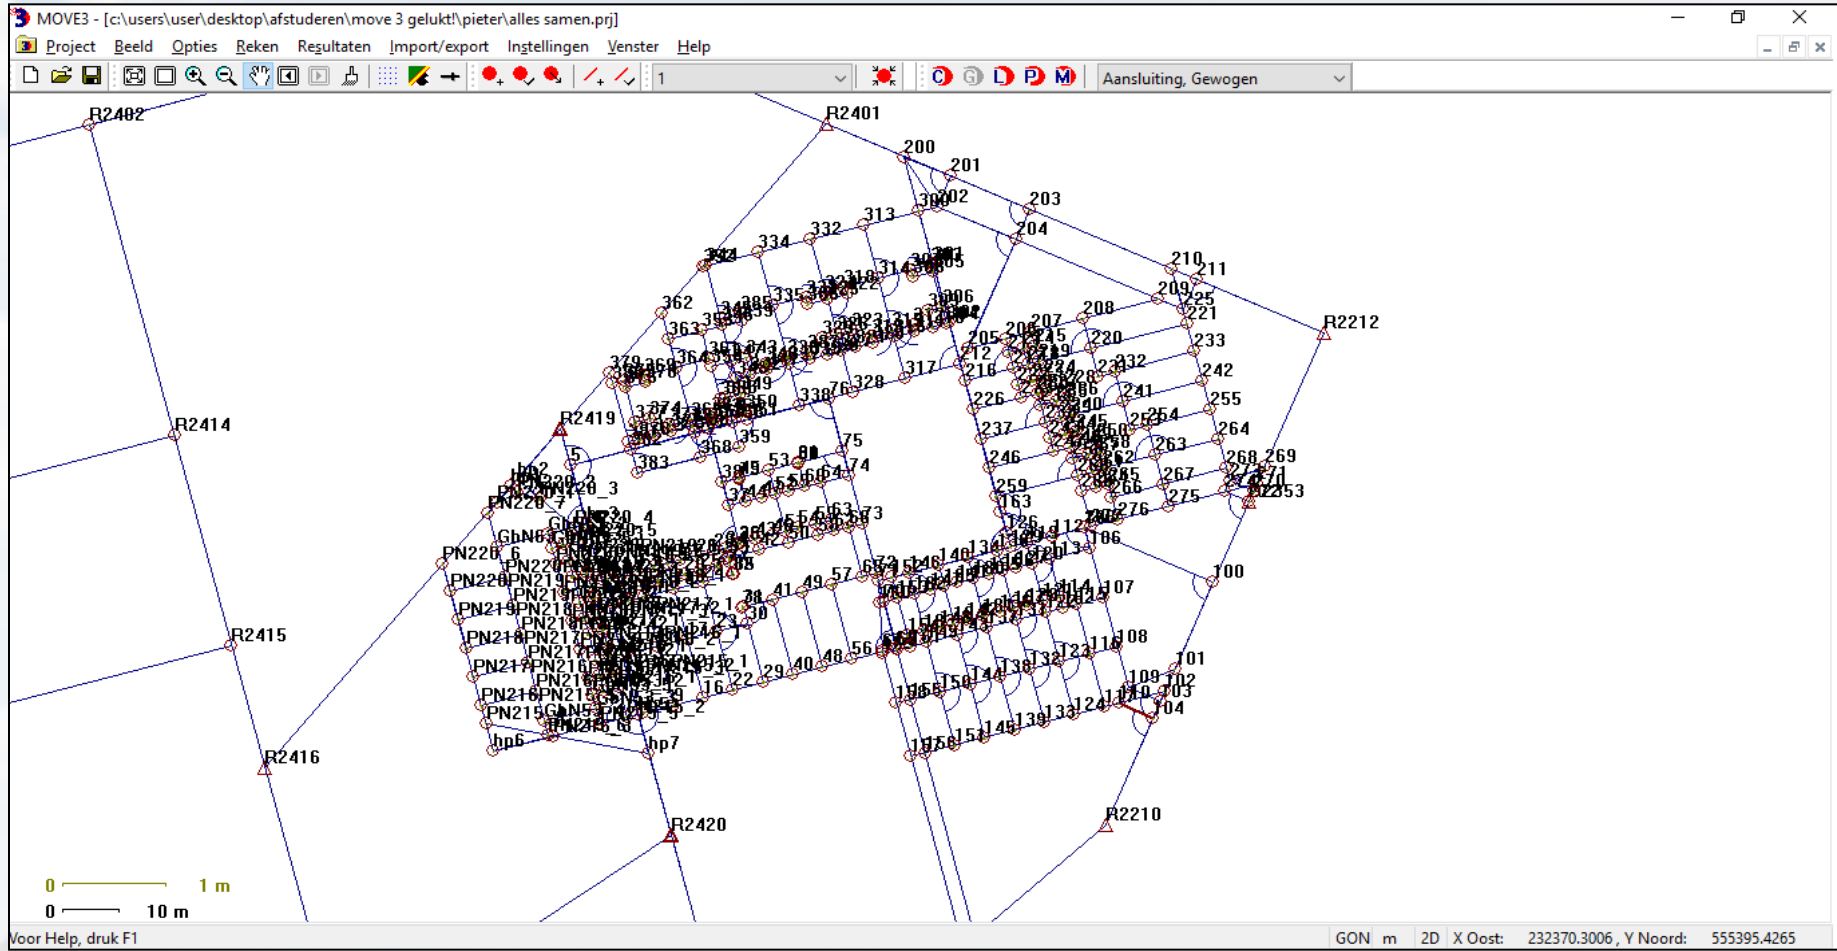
MOVE3 - [c:\users\user\desktop\afstuderen\move 3 gelukt!\pieter\alles samen.prj]

Project Beeld Opties Reken Resultaten Import/export Instellingen Venster Help

1

Aansluiting, Gewogen

R2402
R2401
200
201
202
203
204
210
211
209
225
221
R2212
R2414
R2419
R2415
R2416
R2420
R2210
100
101
102
103
104
107
108
334
332
313
362
363
317
328
208
207
220
233
242
255
264
269
268
253
267
275
276
106
226
237
246
259
163
216
212
205
241
254
263
359
368
383
75
74
53
73
57
49
41
29
40
48
56
22
16
30
hp6
hp7
PN220_6
PN220_7
PN220_3
PN219
PN218
PN217
PN216
PN215
GbN6
GbN5
110
109
116
123
124
132
133
138
139
144
146
150
151
155
156

0 1 m
0 10 m

Voor Help, druk F1
GON m 2D X Oost: 232370.3006 , Y Noord: 555395.4265